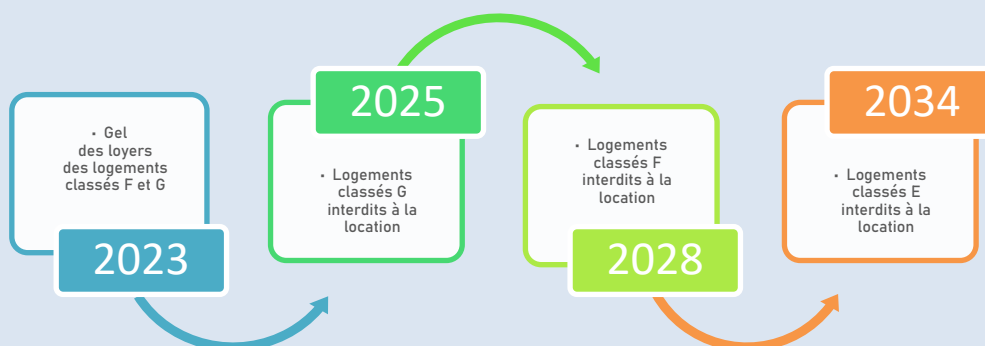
• Gel des loyers des logements classés F et G

2023

2025

• Logements classés G interdits à la location

• Logements classés F interdits à la location

2028

2034

• Logements classés E interdits à la location